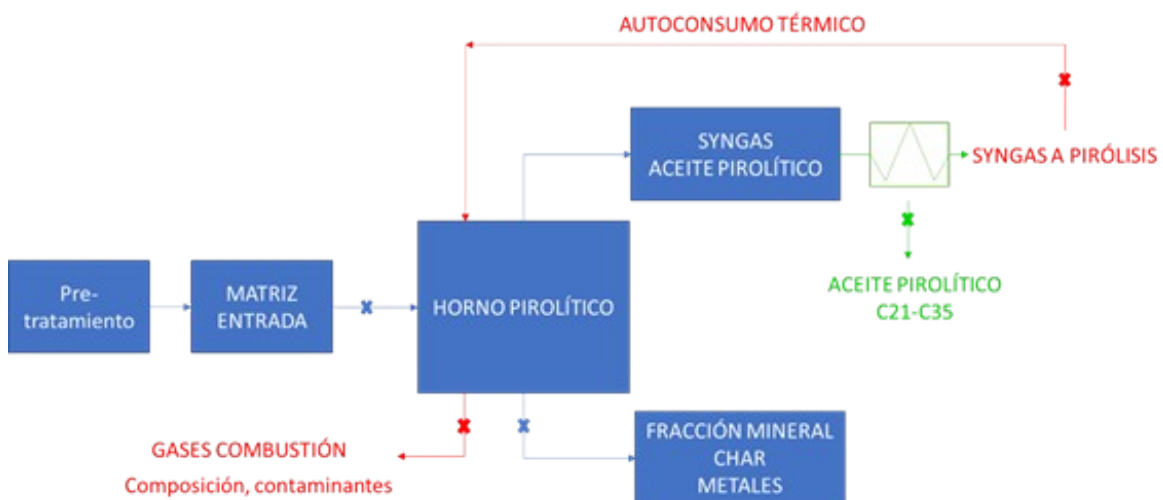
AUTOCONSUMO TÉRMICO

SYNGAS
ACEITE PIROLÍTICO

SYNGAS A PIRÓLISIS

Pre-tratamiento

MATRIZ ENTRADA

HORNO PIROLÍTICO

ACEITE PIROLÍTICO
C21-C35

GASES COMBUSTIÓN
Composición, contaminantes

FRACCIÓN MINERAL
CHAR
METALES